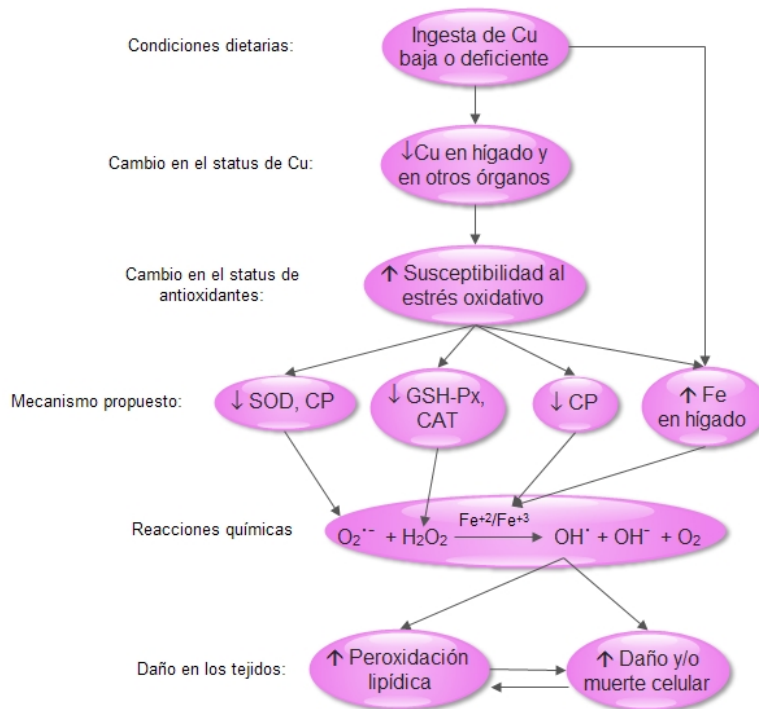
Condiciones dietarias:

Ingesta de Cu baja o deficiente

Cambio en el status de Cu:

↓Cu en hígado y en otros órganos

Cambio en el status de antioxidantes:

↑ Susceptibilidad al estrés oxidativo

Mecanismo propuesto:

↓ SOD, CP

↓ GSH-Px, CAT

↓ CP

↑ Fe en hígado

Reacciones químicas

$O_2^{\cdot -} + H_2O_2 \xrightarrow{Fe^{+2}/Fe^{+3}} OH^{\cdot} + OH^{-} + O_2$

Daño en los tejidos:

↑ Peroxidación lipídica

↑ Daño y/o muerte celular